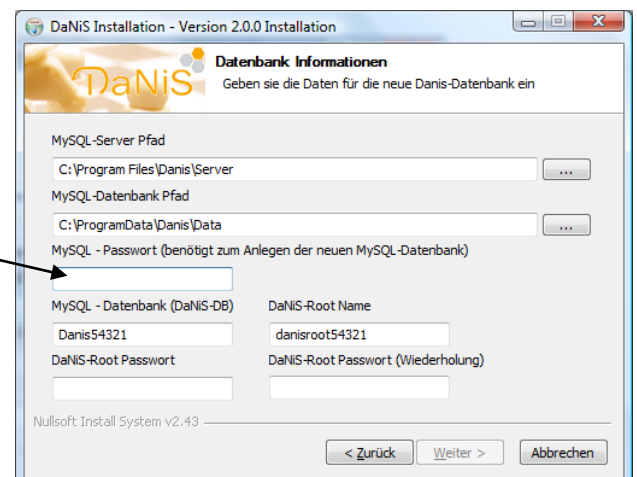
DaNiS Installation - Version 2.0.0 Installation

DaNiS

Datenbank Informationen

Geben sie die Daten für die neue Danis-Datenbank ein

MySQL-Server Pfad

C:\Program Files\Danis\Server

...

MySQL-Datenbank Pfad

C:\ProgramData\Danis\Data

...

MySQL - Passwort (benötigt zum Anlegen der neuen MySQL-Datenbank)

MySQL - Datenbank (DaNiS-DB)

Danis54321

DaNiS-Root Name

danisroot54321

DaNiS-Root Passwort

DaNiS-Root Passwort (Wiederholung)

Nullsoft Install System v2.43

< Zurück

Weiter >

Abbrechen